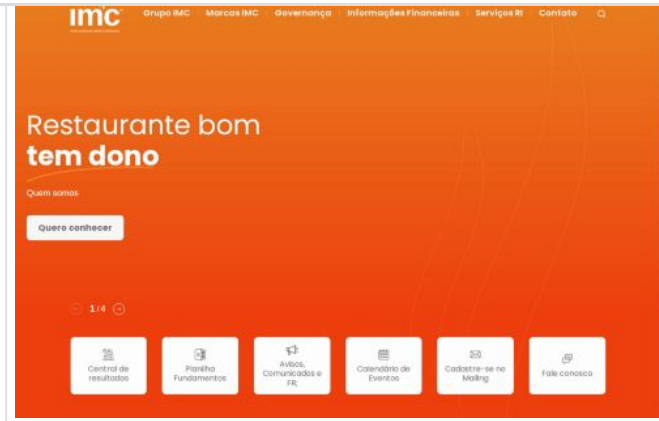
IMC

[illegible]

Grupo IMC | Marcas IMC | Governança | Informações Financeiras | Serviços RI | Contato

Restaurante bom
tem dono

Quem somos

Quero conhecer

1/4

Central de resultados

Planilha Fundamentos

Avisos, Comunicados e FR

Calendário de Eventos

Cadastre-se no Mailing

Fale conosco